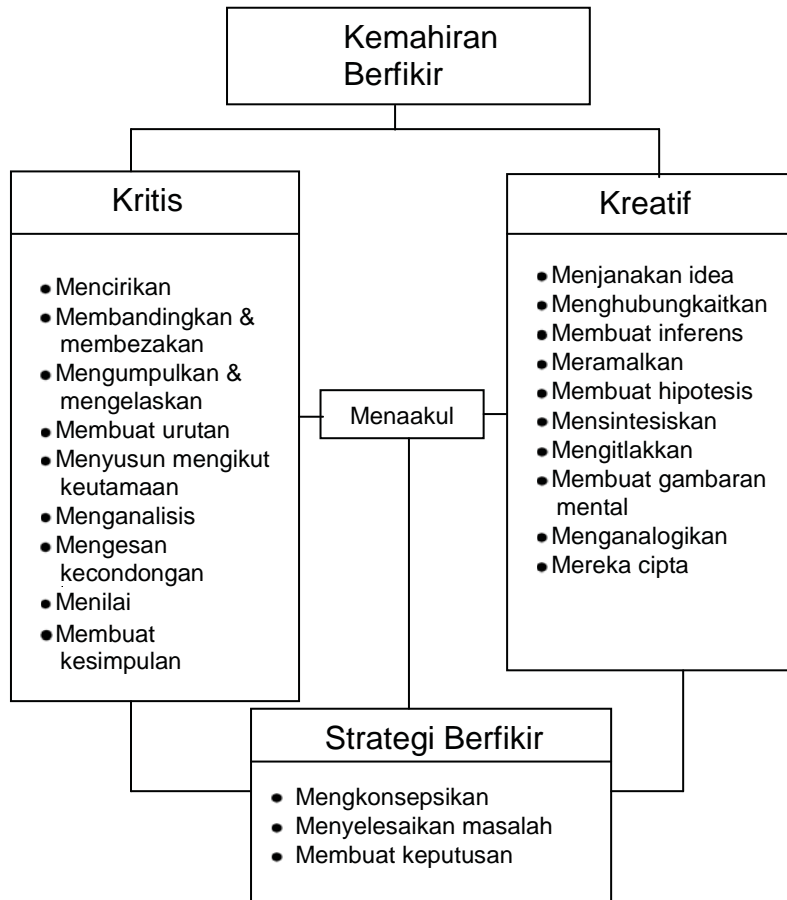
Kemahiran Berfikir

Kritis

- Mencirikan
- Membandingkan & membezakan
- Mengumpulkan & mengelaskan
- Membuat urutan
- Menyusun mengikut keutamaan
- Menganalisis
- Mengesan kecondongan
- Menilai
- Membuat kesimpulan

Menaakul

Kreatif

- Menjanakan idea
- Menghubungkaitkan
- Membuat inferens
- Meramalkan
- Membuat hipotesis
- Mensintesiskan
- Mengitlakkan
- Membuat gambaran mental
- Menganalogikan
- Mereka cipta

Strategi Berfikir

- Mengkonsepsikan
- Menyelesaikan masalah
- Membuat keputusan